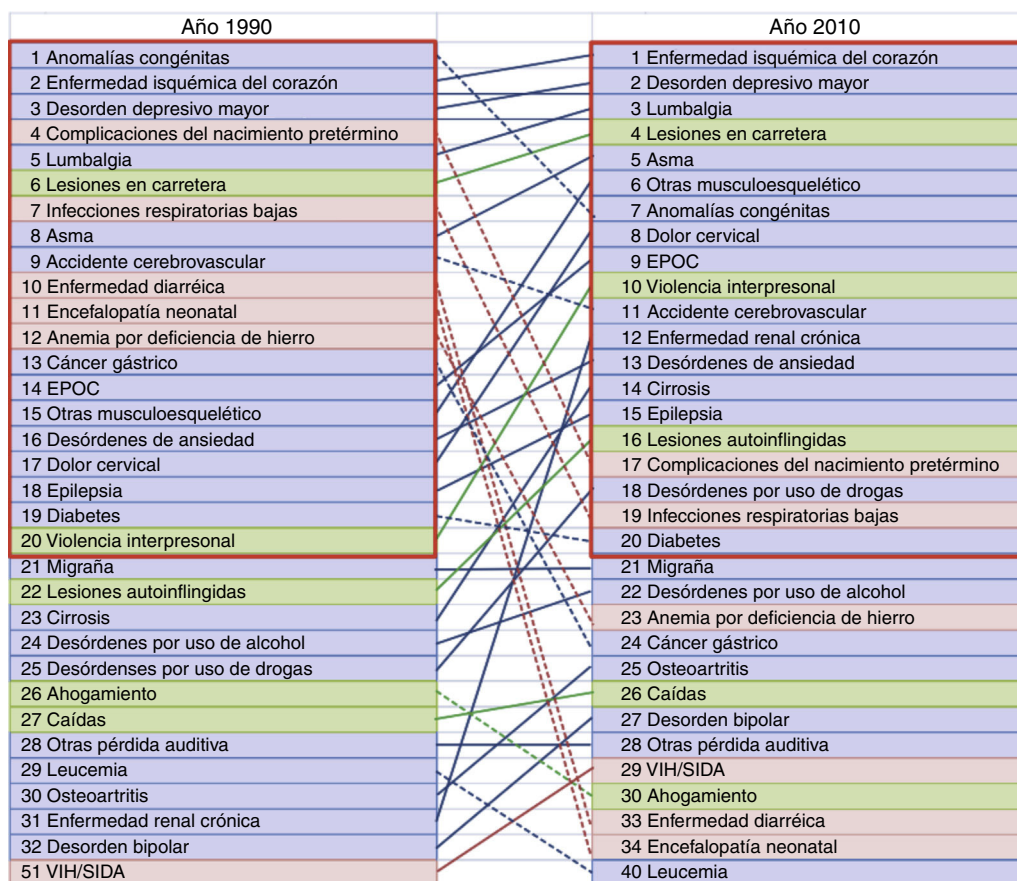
Año 1990

1 Anomalías congénitas
2 Enfermedad isquémica del corazón
3 Desorden depresivo mayor
4 Complicaciones del nacimiento pretérmino
5 Lumbalgia
6 Lesiones en carretera
7 Infecciones respiratorias bajas
8 Asma
9 Accidente cerebrovascular
10 Enfermedad diarréica
11 Encefalopatía neonatal
12 Anemia por deficiencia de hierro
13 Cáncer gástrico
14 EPOC
15 Otras musculoesquelético
16 Desórdenes de ansiedad
17 Dolor cervical
18 Epilepsia
19 Diabetes
20 Violencia interpersonal
21 Migraña
22 Lesiones autoinflingidas
23 Cirrosis
24 Desórdenes por uso de alcohol
25 Desórdenses por uso de drogas
26 Ahogamiento
27 Caídas
28 Otras pérdida auditiva
29 Leucemia
30 Osteoartritis
31 Enfermedad renal crónica
32 Desorden bipolar
51 VIH/SIDA

Año 2010

1 Enfermedad isquémica del corazón
2 Desorden depresivo mayor
3 Lumbalgia
4 Lesiones en carretera
5 Asma
6 Otras musculoesquelético
7 Anomalías congénitas
8 Dolor cervical
9 EPOC
10 Violencia interpersonal
11 Accidente cerebrovascular
12 Enfermedad renal crónica
13 Desórdenes de ansiedad
14 Cirrosis
15 Epilepsia
16 Lesiones autoinflingidas
17 Complicaciones del nacimiento pretérmino
18 Desórdenes por uso de drogas
19 Infecciones respiratorias bajas
20 Diabetes
21 Migraña
22 Desórdenes por uso de alcohol
23 Anemia por deficiencia de hierro
24 Cáncer gástrico
25 Osteoartritis
26 Caídas
27 Desorden bipolar
28 Otras pérdida auditiva
29 VIH/SIDA
30 Ahogamiento
33 Enfermedad diarréica
34 Encefalopatía neonatal
40 Leucemia